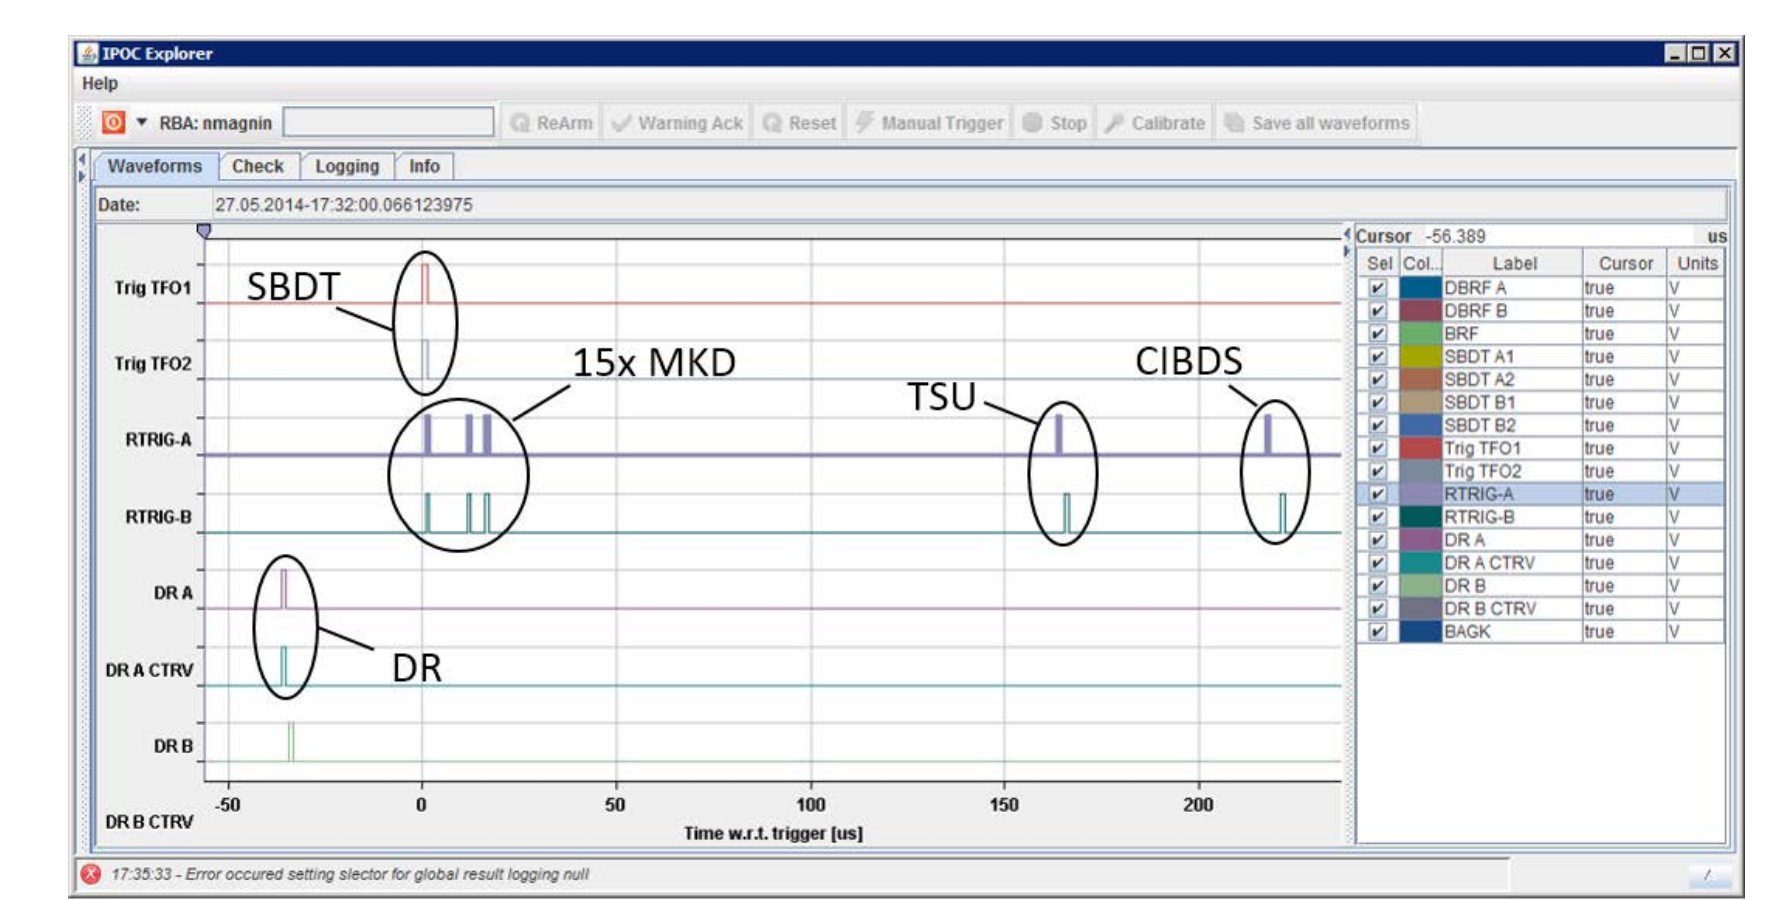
IPOC Explorer

Help

RBA: nmagnin ReArm Warning Ack Reset Manual Trigger Stop Calibrate Save all waveforms

Waveforms Check Logging Info

Date: 27.05.2014-17:32:00.066123975

Trig TFO1
Trig TFO2
RTRIG-A
RTRIG-B
DR A
DR A CTRV
DR B
DR B CTRV

SBDT
15x MKD
TSU
CIBDS
DR

-50 0 50 100 150 200
Time w.r.t. trigger [us]

Cursor -56.389 us

| Sel | Col... | Label | Cursor | Units |
|---|---|---|---|---|
| ✔ | | DBRF A | true | V |
| ✔ | | DBRF B | true | V |
| ✔ | | BRF | true | V |
| ✔ | | SBDT A1 | true | V |
| ✔ | | SBDT A2 | true | V |
| ✔ | | SBDT B1 | true | V |
| ✔ | | SBDT B2 | true | V |
| ✔ | | Trig TFO1 | true | V |
| ✔ | | Trig TFO2 | true | V |
| ✔ | | RTRIG-A | true | V |
| ✔ | | RTRIG-B | true | V |
| ✔ | | DR A | true | V |
| ✔ | | DR A CTRV | true | V |
| ✔ | | DR B | true | V |
| ✔ | | DR B CTRV | true | V |
| ✔ | | BAGK | true | V |

17:35:33 - Error occured setting slector for global result logging null